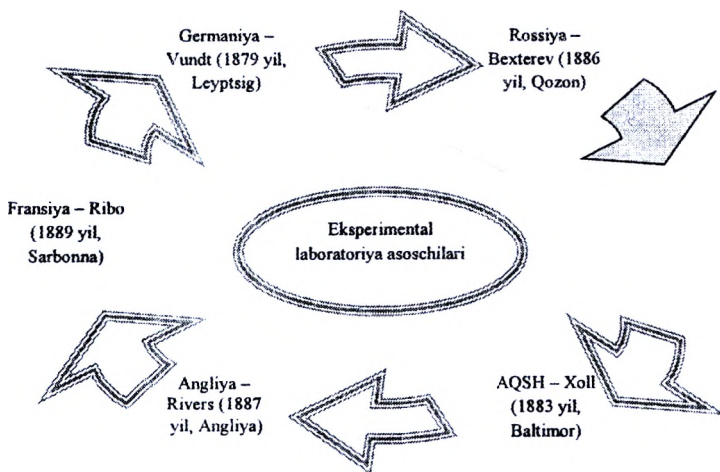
Germaniya – Vundt (1879 yil, Leyptsig)

Rossiya – Bexterev (1886 yil, Qozon)

Fransiya – Ribo (1889 yil, Sarbonna)

Eksperimental laboratoriya asoschilari

Angliya – Rivers (1887 yil, Angliya)

AQSH – Xoll (1883 yil, Baltimor)